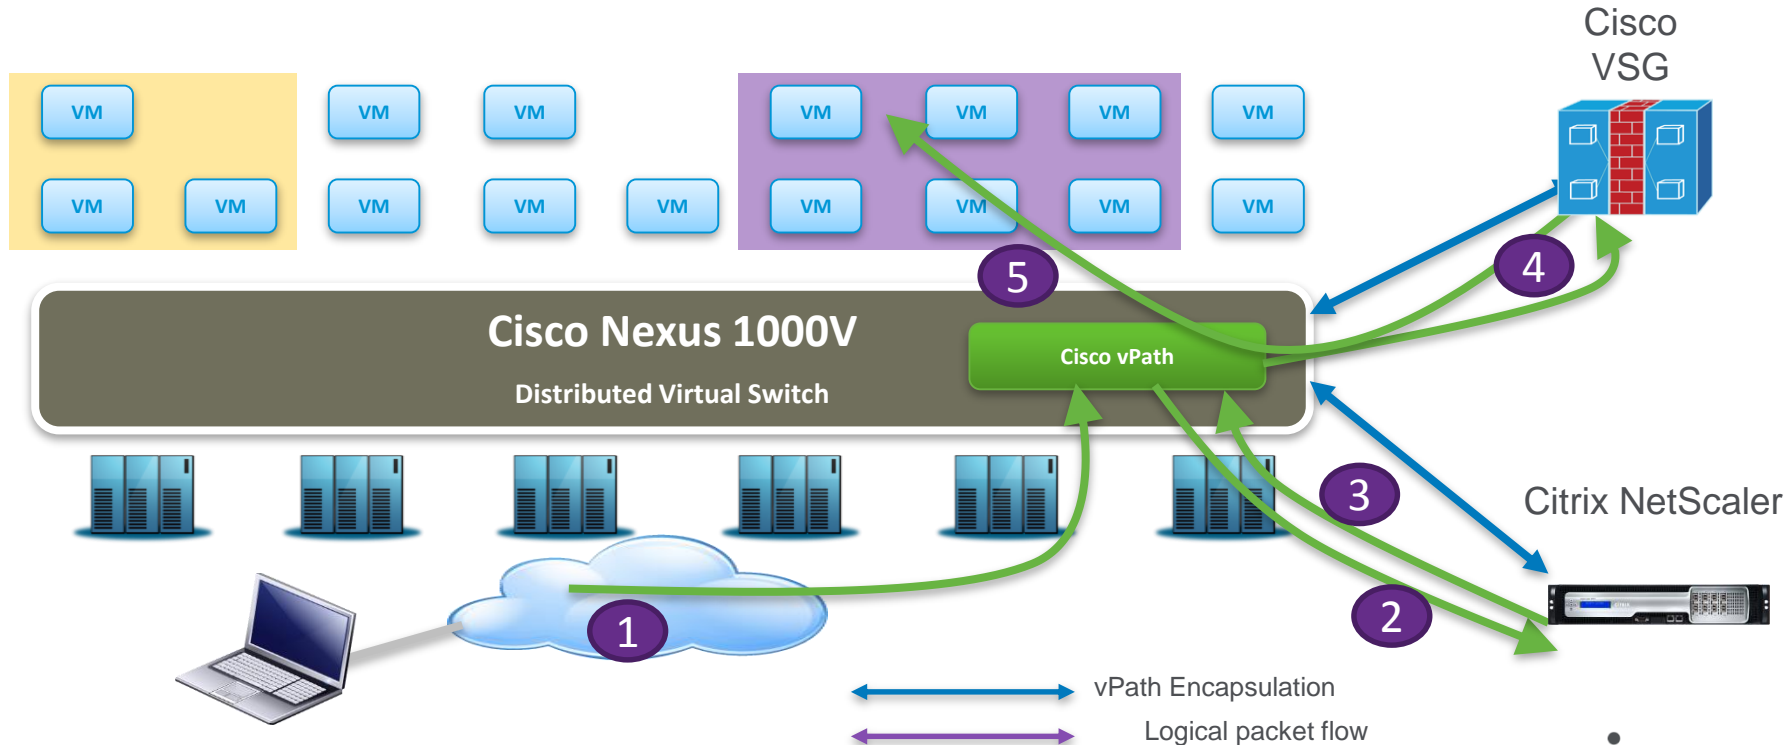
Cisco VSG

VM

VM

VM

VM

VM

VM

VM

VM

VM

VM

VM

VM

VM

VM

VM

VM

5

4

Cisco Nexus 1000V

Distributed Virtual Switch

Cisco vPath

3

Citrix NetScaler

2

1

vPath Encapsulation

Logical packet flow